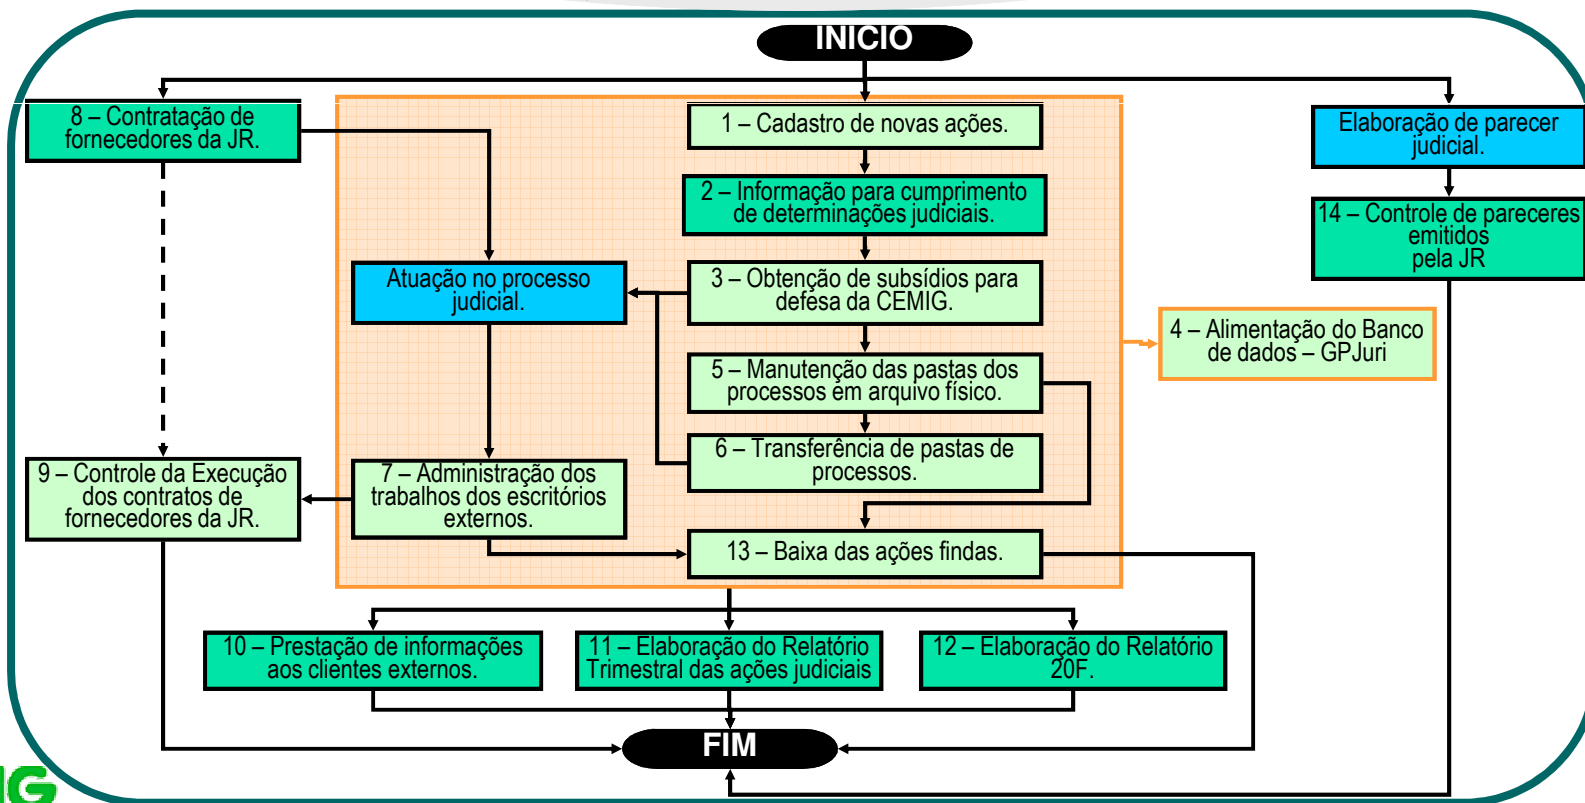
INICIO

8 – Contratação de fornecedores da JR.

1 – Cadastro de novas ações.

Elaboração de parecer judicial.

2 – Informação para cumprimento de determinações judiciais.

14 – Controle de pareceres emitidos pela JR

Atuação no processo judicial.

3 – Obtenção de subsídios para defesa da CEMIG.

4 – Alimentação do Banco de dados – GPJuri

5 – Manutenção das pastas dos processos em arquivo físico.

6 – Transferência de pastas de processos.

9 – Controle da Execução dos contratos de fornecedores da JR.

7 – Administração dos trabalhos dos escritórios externos.

13 – Baixa das ações findas.

10 – Prestação de informações aos clientes externos.

11 – Elaboração do Relatório Trimestral das ações judiciais

12 – Elaboração do Relatório 20F.

FIM

IG